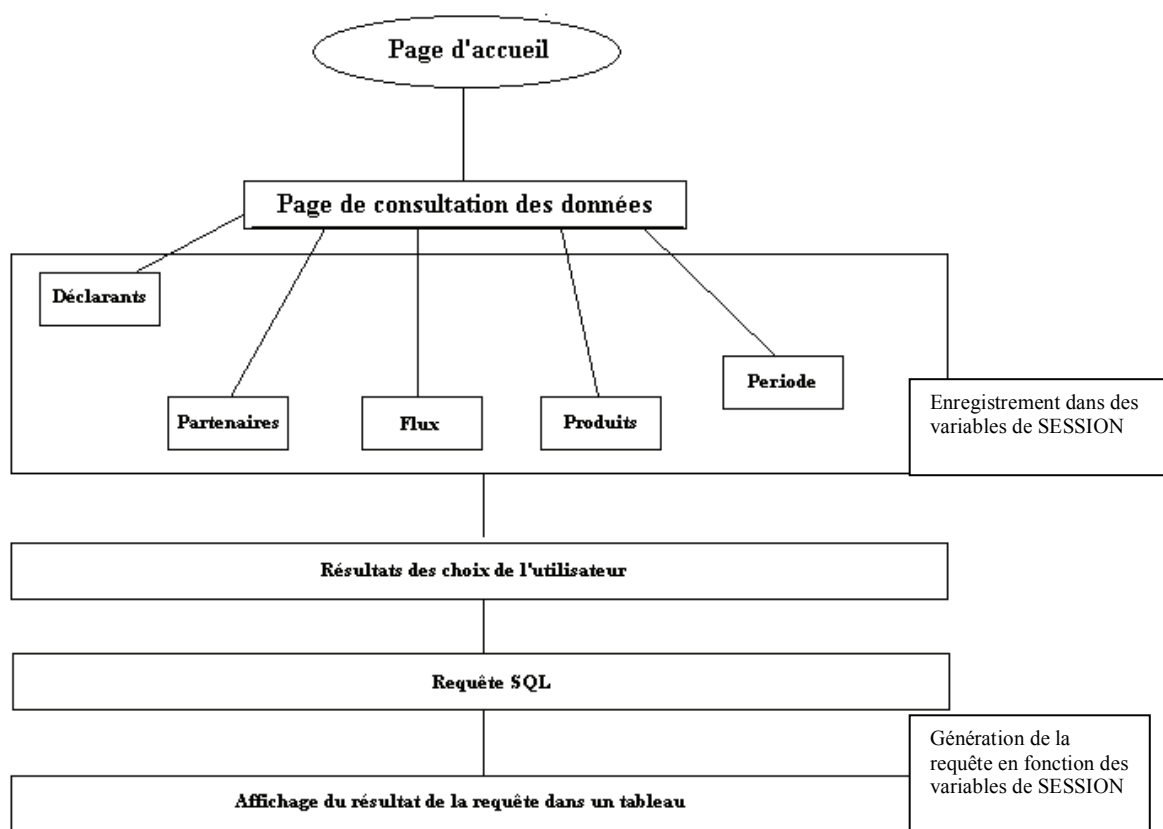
Page d'accueil

Page de consultation des données

Déclarants

Partenaires

Flux

Produits

Periode

Enregistrement dans des variables de SESSION

Résultats des choix de l'utilisateur

Requête SQL

Génération de la requête en fonction des variables de SESSION

Affichage du résultat de la requête dans un tableau